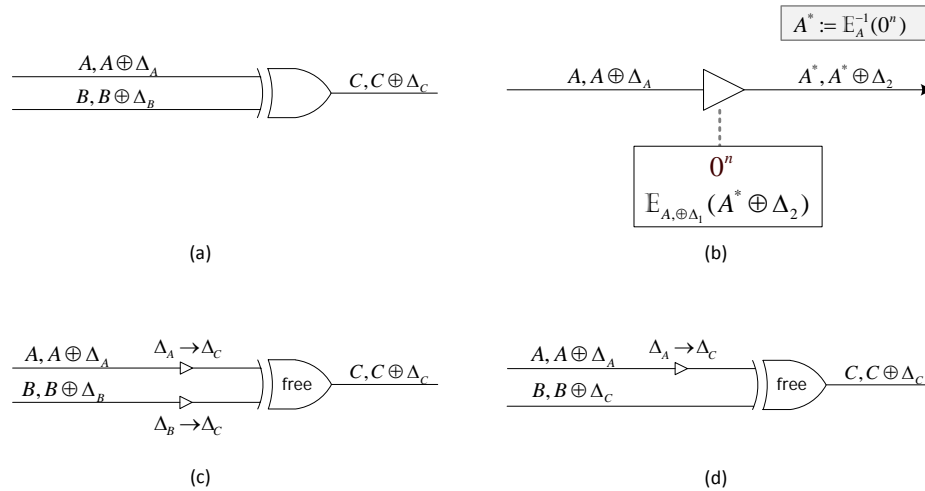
$A, A \oplus \Delta_A$

$B, B \oplus \Delta_B$

$C, C \oplus \Delta_C$

(a)

$A^* := \mathbb{E}_A^{-1}(0^n)$

$A, A \oplus \Delta_A$

$A^*, A^* \oplus \Delta_2$

$0^n$

$\mathbb{E}_{A,\oplus\Delta_1}(A^* \oplus \Delta_2)$

(b)

$A, A \oplus \Delta_A$

$\Delta_A \rightarrow \Delta_C$

$B, B \oplus \Delta_B$

free

$C, C \oplus \Delta_C$

$\Delta_B \rightarrow \Delta_C$

(c)

$A, A \oplus \Delta_A$

$\Delta_A \rightarrow \Delta_C$

$B, B \oplus \Delta_C$

free

$C, C \oplus \Delta_C$

(d)